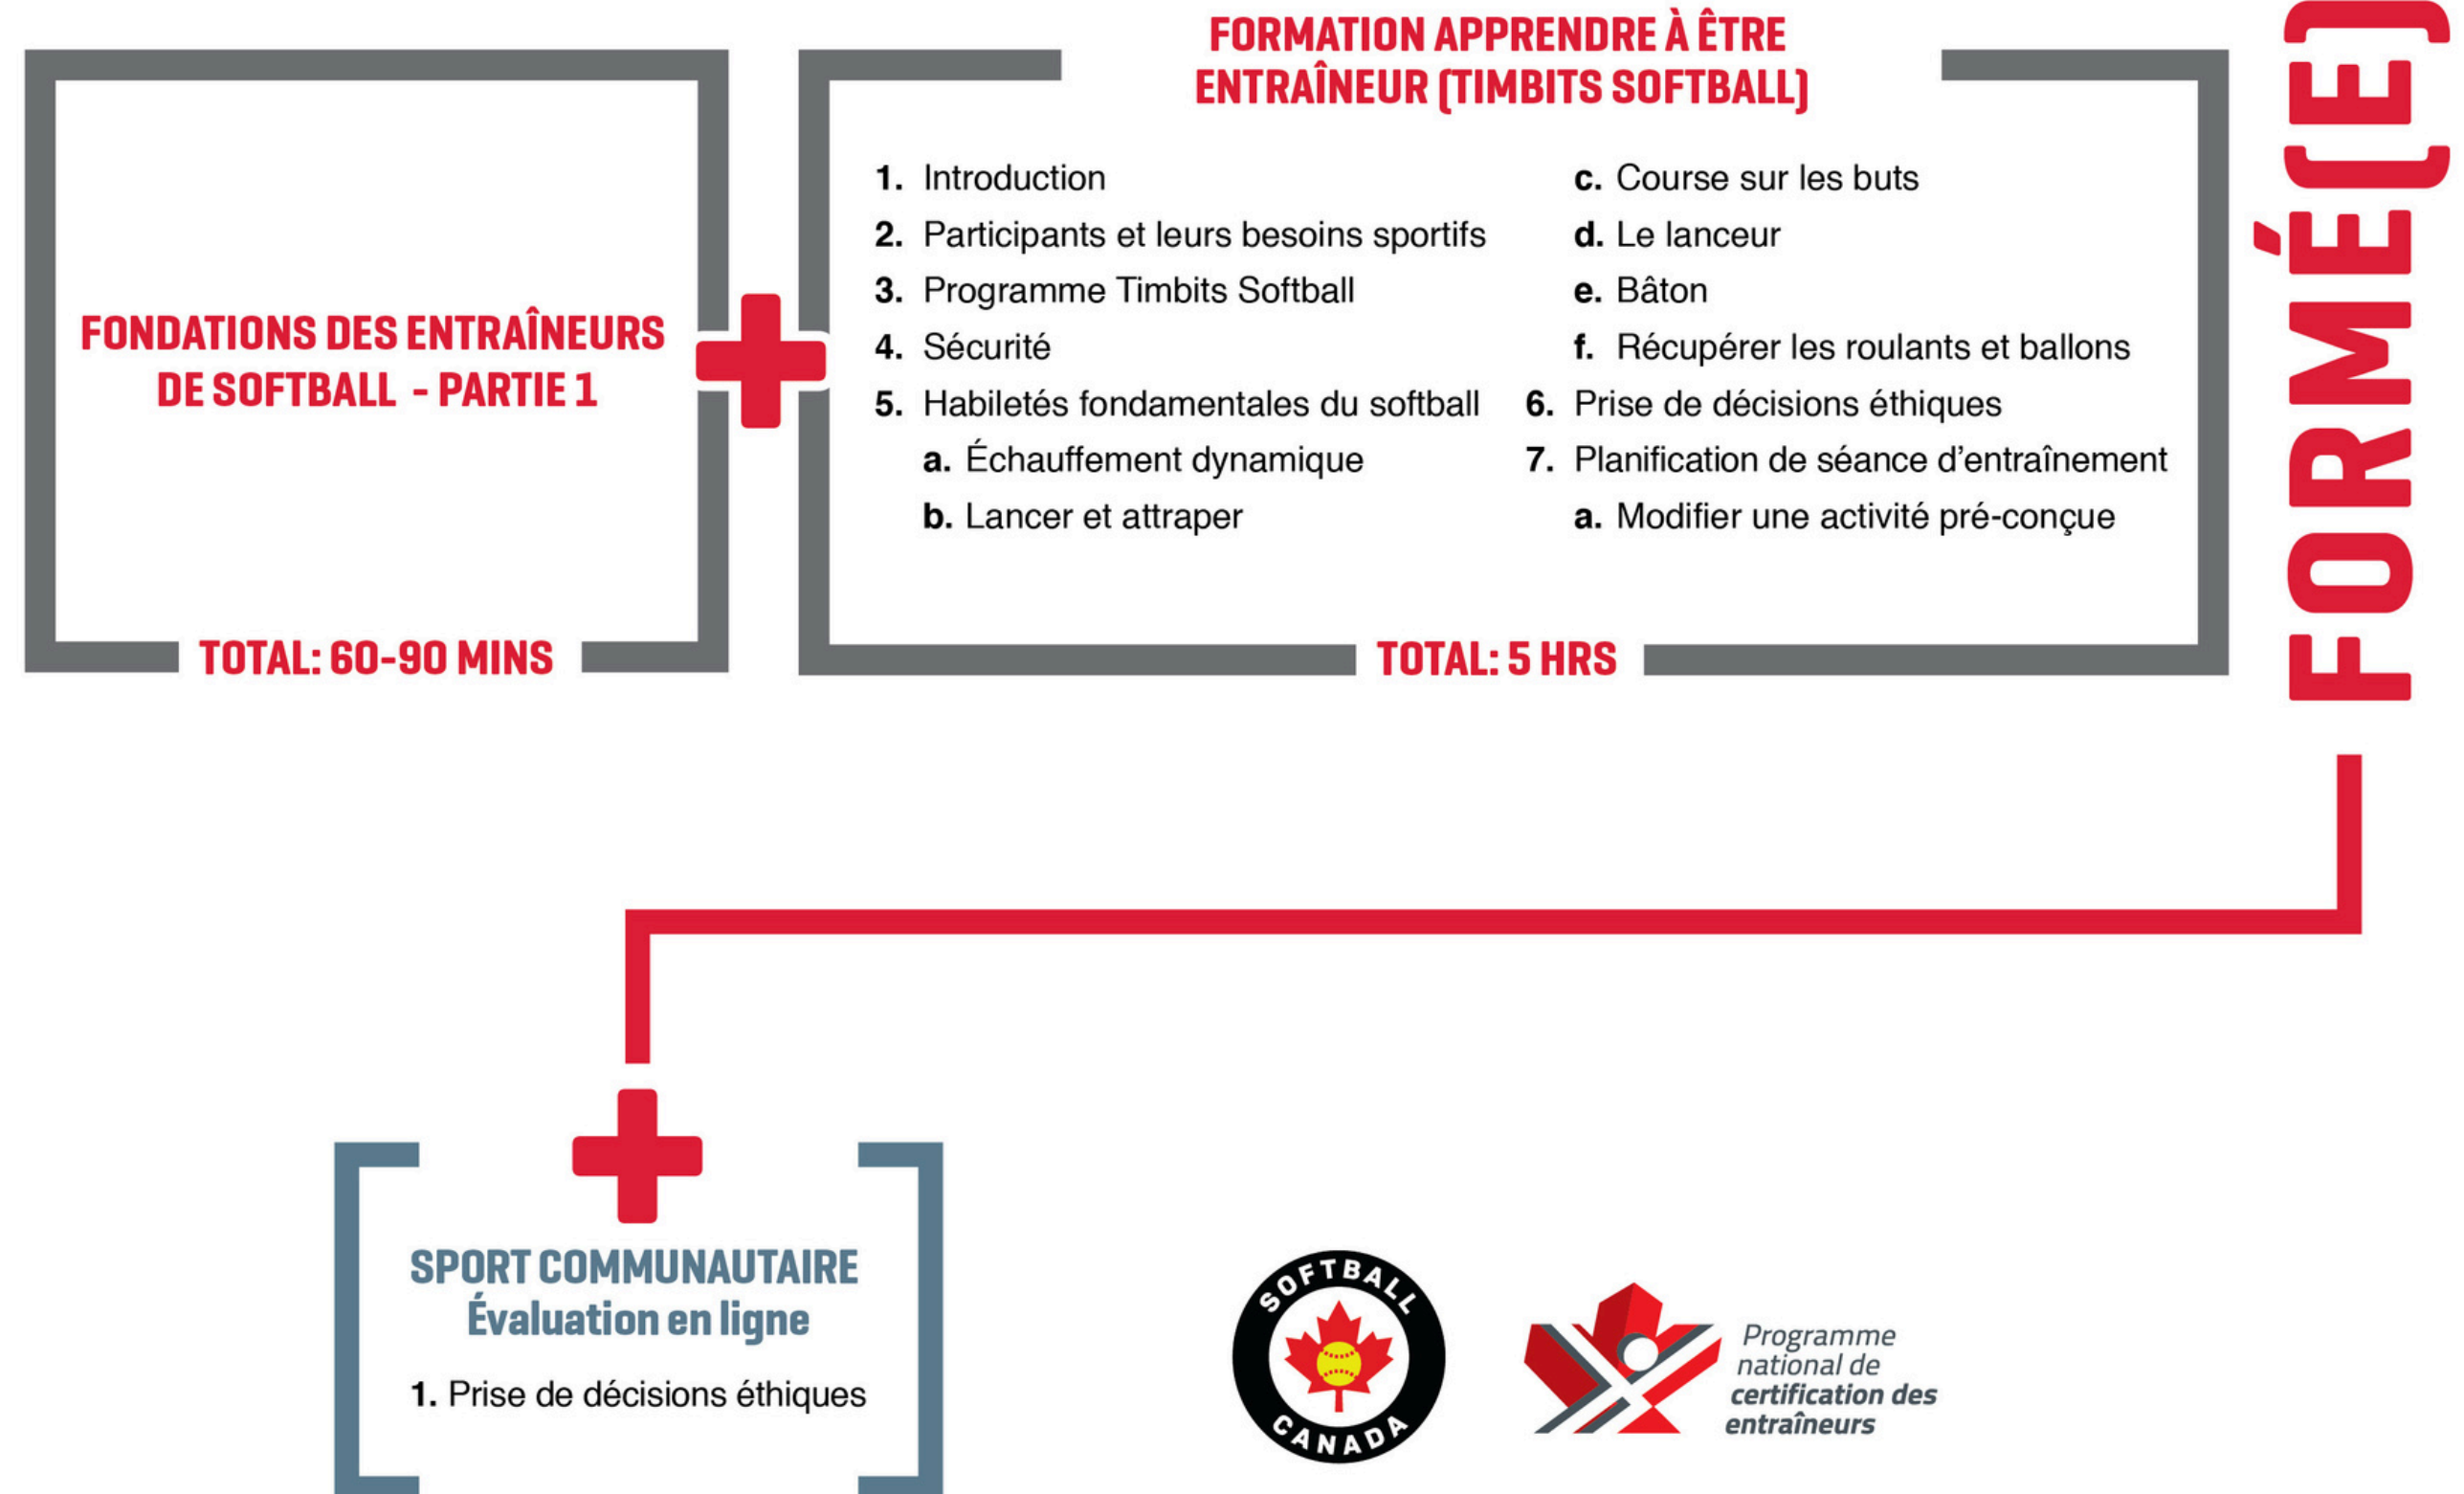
FONDATIONS DES ENTRAÎNEURS DE SOFTBALL - PARTIE 1

TOTAL: 60-90 MINS

FORMATION APPRENDRE À ÊTRE ENTRAÎNEUR (TIMBITS SOFTBALL)

1. Introduction
2. Participants et leurs besoins sportifs
3. Programme Timbits Softball
4. Sécurité
5. Habiletés fondamentales du softball
a. Échauffement dynamique
b. Lancer et attraper
c. Course sur les buts
d. Le lanceur
e. Bâton
f. Récupérer les roulants et ballons
6. Prise de décisions éthiques
7. Planification de séance d'entraînement
a. Modifier une activité pré-conçue

TOTAL: 5 HRS

FORMÉ(E)

SPORT COMMUNAUTAIRE
Évaluation en ligne

1. Prise de décisions éthiques

SOFTBALL CANADA

Programme national de certification des entraîneurs